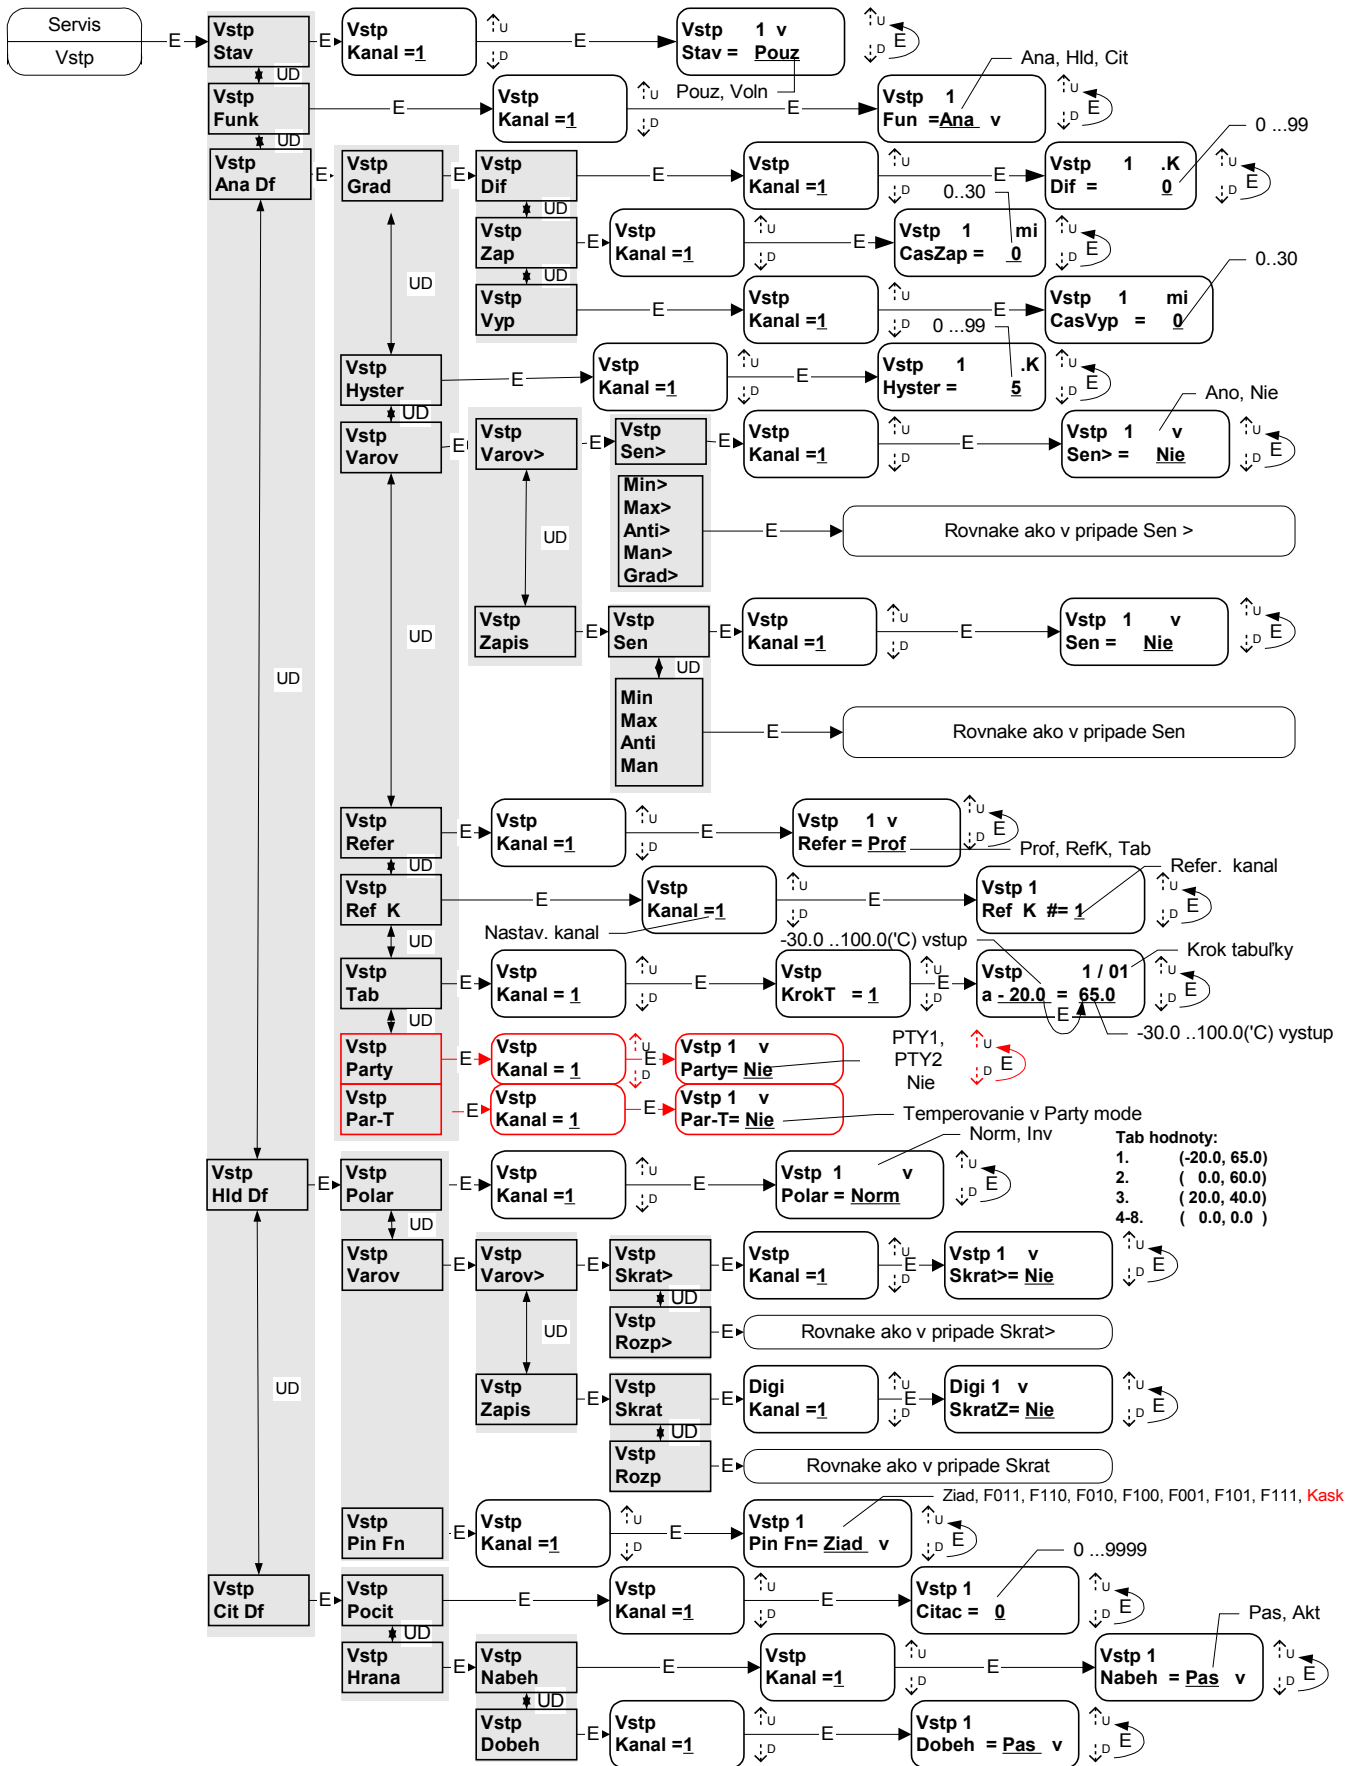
Servis
Vstp

E

Vstp
Stav

E

Vstp
Kanal =1

U
D

E

Vstp 1 v
Stav = Pouz

U
E
D

UD

Vstp
Funk

E

Vstp
Kanal =1

U
D

Pouz, Voln

E

Vstp 1
Fun =Ana v

Ana, Hld, Cit

U
E
D

UD

Vstp
Ana Df

E

Vstp
Grad

E

Vstp
Dif

E

Vstp
Kanal =1

U
D

E

Vstp 1 .K
Dif = 0

0 ...99

U
E
D

0..30

UD

Vstp
Zap

E

Vstp
Kanal =1

U
D

E

Vstp 1 mi
CasZap = 0

U
E
D

UD

UD

Vstp
Vyp

E

Vstp
Kanal =1

U
D

E

Vstp 1 mi
CasVyp = 0

0..30

U
E
D

0 ...99

Vstp
Hyster

E

Vstp
Kanal =1

U
D

E

Vstp 1 .K
Hyster = 5

U
E
D

UD

Vstp
Varov

E

Vstp
Varov>

E

Vstp
Sen>

E

Vstp
Kanal =1

U
D

E

Vstp 1 v
Sen> = Nie

Ano, Nie

U
E
D

Min>
Max>
Anti>
Man>
Grad>

E

Rovnake ako v pripade Sen >

UD

UD

UD

Vstp
Zapis

E

Vstp
Sen

E

Vstp
Kanal =1

U
D

E

Vstp 1 v
Sen = Nie

U
E
D

UD

Min
Max
Anti
Man

E

Rovnake ako v pripade Sen

Vstp
Refer

E

Vstp
Kanal =1

U
D

E

Vstp 1 v
Refer = Prof

U
E
D

Prof, RefK, Tab

UD

Vstp
Ref K

E

Vstp
Kanal =1

U
D

E

Vstp 1
Ref K #= 1

Refer. kanal

U
E
D

Nastav. kanal

UD

-30.0 ..100.0('C) vstup

Vstp
Tab

E

Vstp
Kanal = 1

U
D

E

Vstp
KrokT = 1

U
E
D

Vstp 1 / 01
a - 20.0 65.0

Krok tabuľky

U
E
D

E

-30.0 ..100.0('C) vystup

UD

Vstp
Party

E

Vstp
Kanal = 1

U
E
D

Vstp 1 v
Party= Nie

PTY1,
PTY2
Nie

U
E
D

Vstp
Par-T

E

Vstp
Kanal = 1

E

Vstp 1 v
Par-T= Nie

Temperovanie v Party mode

Norm, Inv

Tab hodnoty:
1. (-20.0, 65.0)
2. ( 0.0, 60.0)
3. ( 20.0, 40.0)
4-8. ( 0.0, 0.0 )

Vstp
Hld Df

E

Vstp
Polar

E

Vstp
Kanal =1

U
D

E

Vstp 1 v
Polar = Norm

U
E
D

UD

UD

Vstp
Varov

E

Vstp
Varov>

E

Vstp
Skrat>

E

Vstp
Kanal =1

U
E
D

Vstp 1 v
Skrat>= Nie

U
E
D

UD

Vstp
Rozp>

E

Rovnake ako v pripade Skrat>

UD

UD

Vstp
Zapis

E

Vstp
Skrat

E

Digi
Kanal =1

U
E
D

Digi 1 v
SkratZ= Nie

U
E
D

UD

Vstp
Rozp

E

Rovnake ako v pripade Skrat

Ziad, F011, F110, F010, F100, F001, F101, F111, Kask

Vstp
Pin Fn

E

Vstp
Kanal =1

U
D

E

Vstp 1
Pin Fn= Ziad v

U
E
D

0 ...9999

Vstp
Cit Df

E

Vstp
Pocit

E

Vstp
Kanal =1

U
D

E

Vstp 1
Citac = 0

U
E
D

UD

Pas, Akt

Vstp
Hrana

E

Vstp
Nabeh

E

Vstp
Kanal =1

U
D

E

Vstp 1
Nabeh = Pas v

U
E
D

UD

Vstp
Dobeh

E

Vstp
Kanal =1

U
D

E

Vstp 1
Dobeh = Pas v

U
E
D